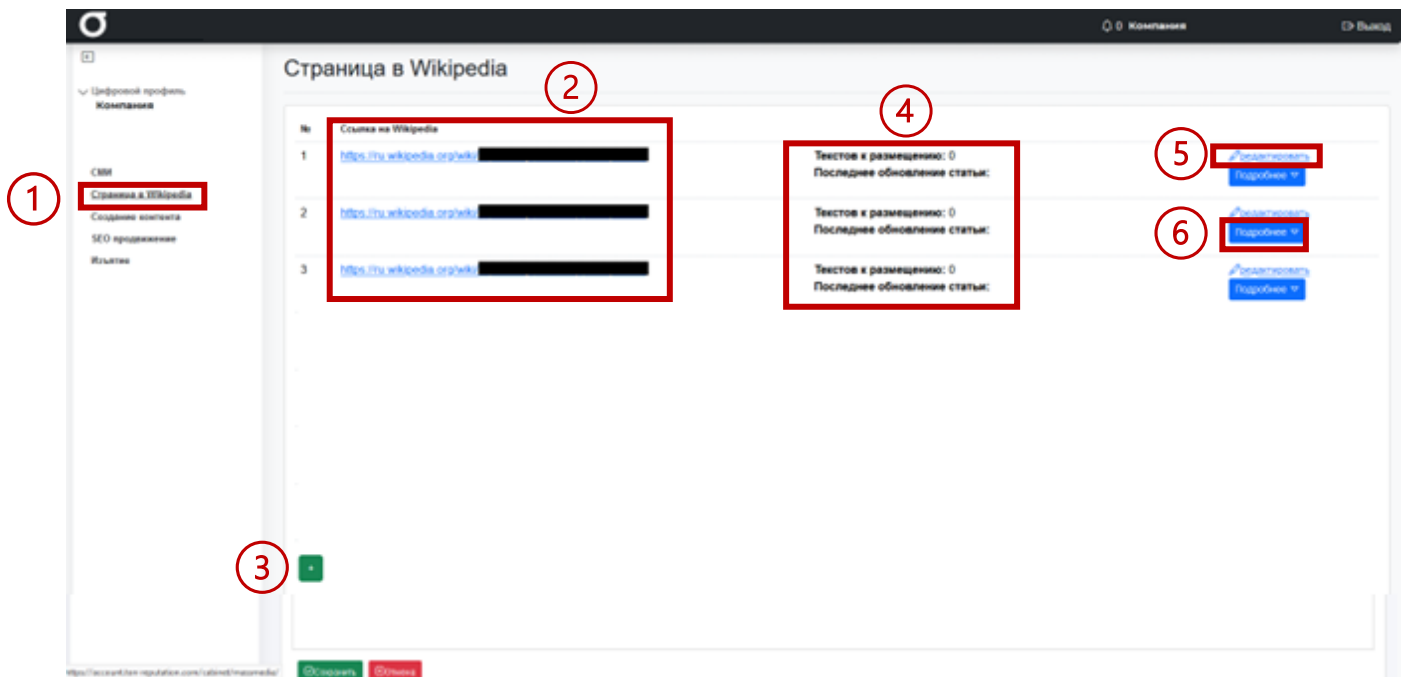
0 Компания Выход

Цифровой профиль
Компания

СМИ
Страница в Wikipedia
Создание контента
SEO продвижение
Изъятие

Страница в Wikipedia

| № | Ссылка на Wikipedia | | |
|---|---|---|---|
| 1 | https://ru.wikipedia.org/wiki/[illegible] | Текстов к размещению: 0<br>Последнее обновление статьи: | Редактировать<br>Подробнее |
| 2 | https://ru.wikipedia.org/wiki/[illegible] | Текстов к размещению: 0<br>Последнее обновление статьи: | Редактировать<br>Подробнее |
| 3 | https://ru.wikipedia.org/wiki/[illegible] | Текстов к размещению: 0<br>Последнее обновление статьи: | Редактировать<br>Подробнее |

1
2
3
4
5
6

+

Сохранить Отмена

https://account.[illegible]-reputation.com/cabinet/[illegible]